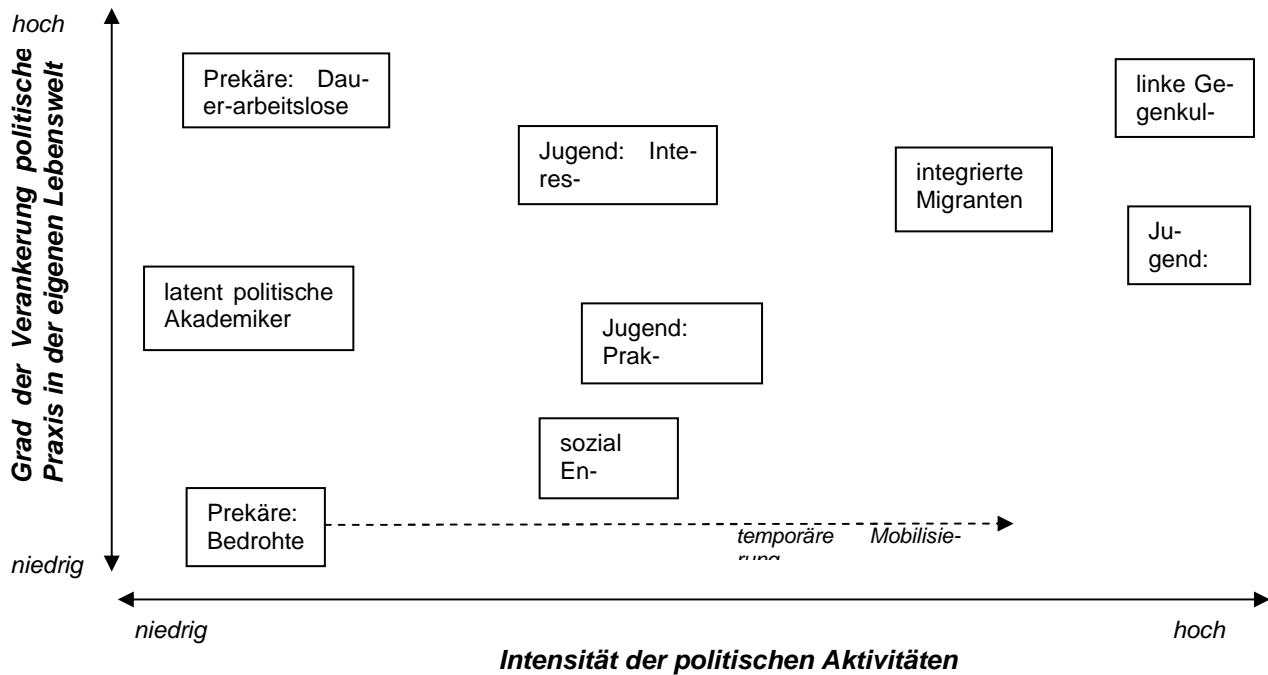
hoch

Grad der Verankerung politische Praxis in der eigenen Lebenswelt

Prekäre: Dauer-arbeitslose

Jugend: Interes-

linke Gegenkul-

integrierte Migranten

Ju-gend:

latent politische Akademiker

Jugend: Prak-

sozial En-

Prekäre: Bedrohte

temporäre Mobilisie-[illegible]

niedrig

niedrig

hoch

Intensität der politischen Aktivitäten